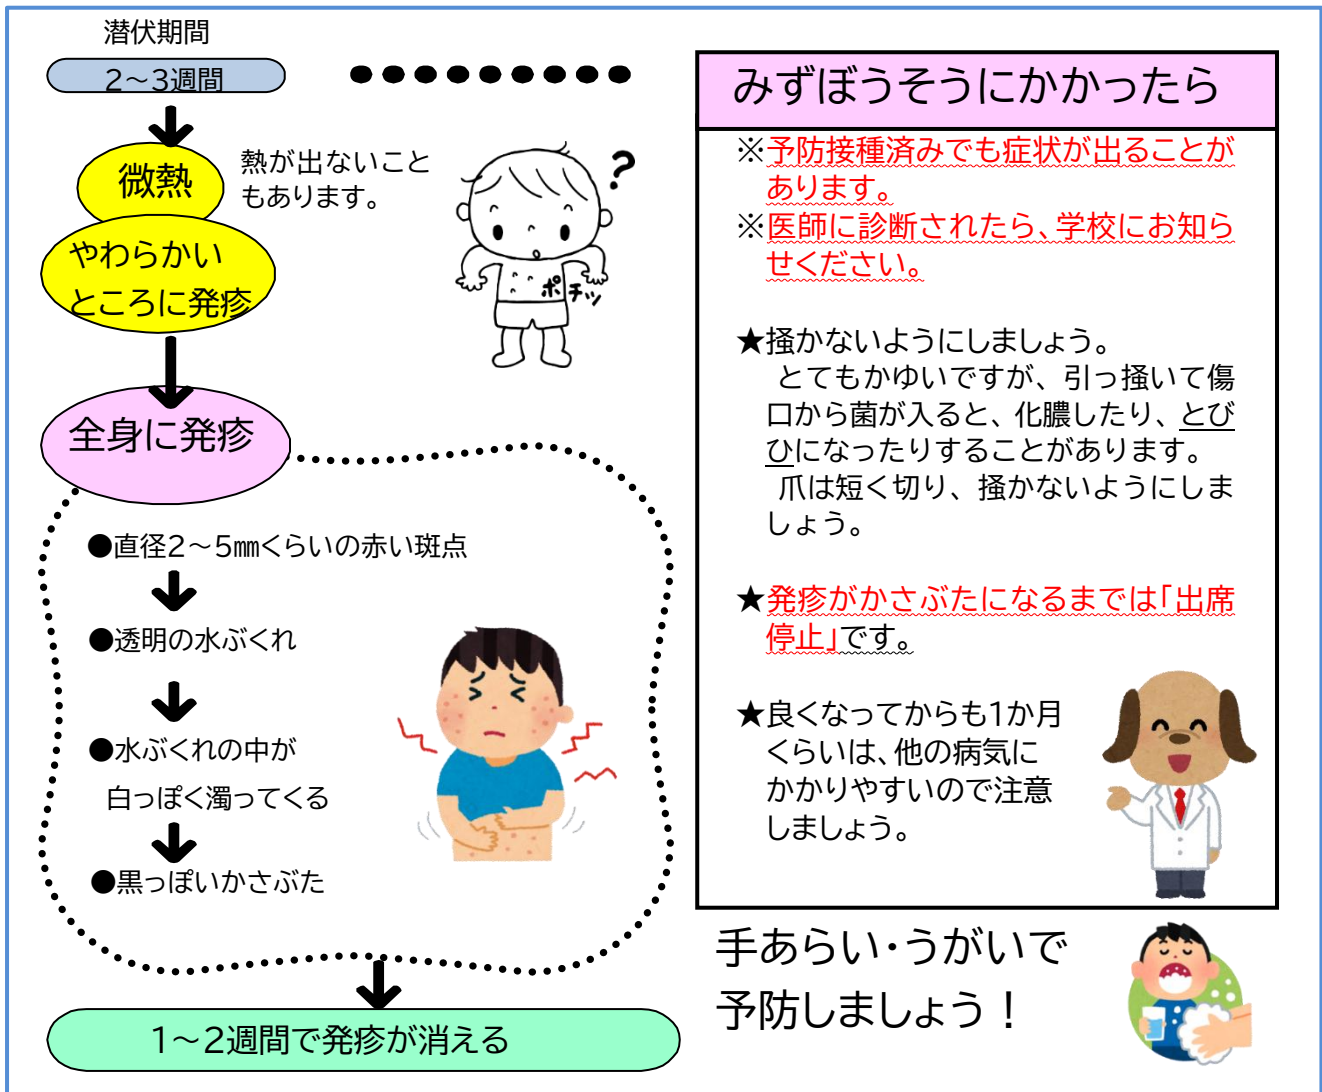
潜伏期間

2～3週間

微熱

熱が出ないこともあります。

やわらかいところに発疹

ポチッ

全身に発疹

●直径2～5㎜くらいの赤い斑点

●透明の水ぶくれ

●水ぶくれの中が白っぽく濁ってくる

●黒っぽいかさぶた

1～2週間で発疹が消える

みずぼうそうにかかったら

※予防接種済みでも症状が出ることがあります。
※医師に診断されたら、学校にお知らせください。

★掻かないようにしましょう。
とてもかゆいですが、引っ掻いて傷口から菌が入ると、化膿したり、とびひになったりすることがあります。
爪は短く切り、掻かないようにしましょう。

★発疹がかさぶたになるまでは「出席停止」です。

★良くなってからも1か月くらいは、他の病気にかかりやすいので注意しましょう。

手あらい・うがいで
予防しましょう！